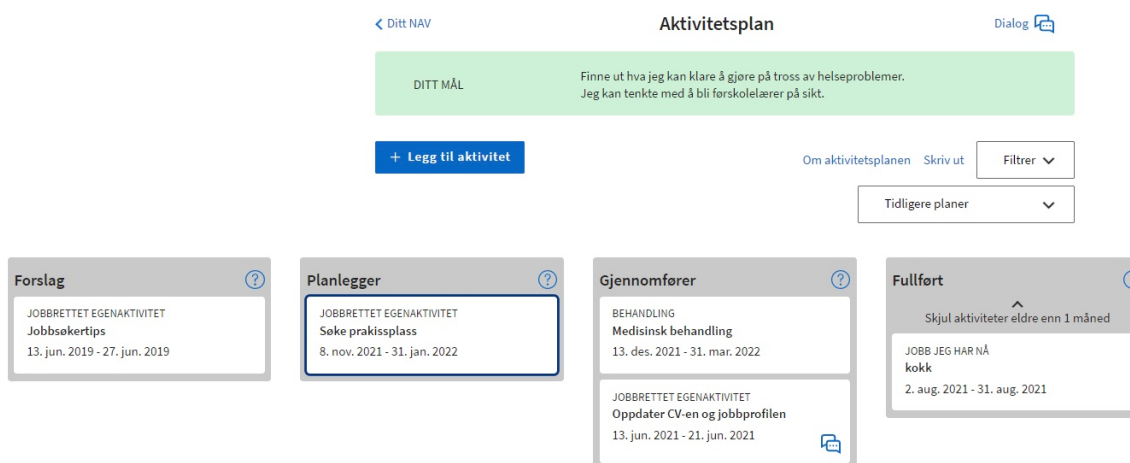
< Ditt NAV

Aktivitetsplan

Dialog

DITT MÅL

Finne ut hva jeg kan klare å gjøre på tross av helseproblemer. Jeg kan tenkte med å bli førskolelærer på sikt.

+ Legg til aktivitet

Om aktivitetsplanen Skriv ut Filtrer

Tidligere planer

Forslag

JOBBRETTET EGENAKTIVITET
Jobbsøkertips
13. jun. 2019 - 27. jun. 2019

Planlegger

JOBBRETTET EGENAKTIVITET
Søke praksisplass
8. nov. 2021 - 31. jan. 2022

Gjennomfører

BEHANDLING
Medisinsk behandling
13. des. 2021 - 31. mar. 2022

JOBBRETTET EGENAKTIVITET
Oppdater CV-en og jobbprofilen
13. jun. 2021 - 21. jun. 2021

Fullført

Skjul aktiviteter eldre enn 1 måned

JOBB JEG HAR NÅ
kokk
2. aug. 2021 - 31. aug. 2021